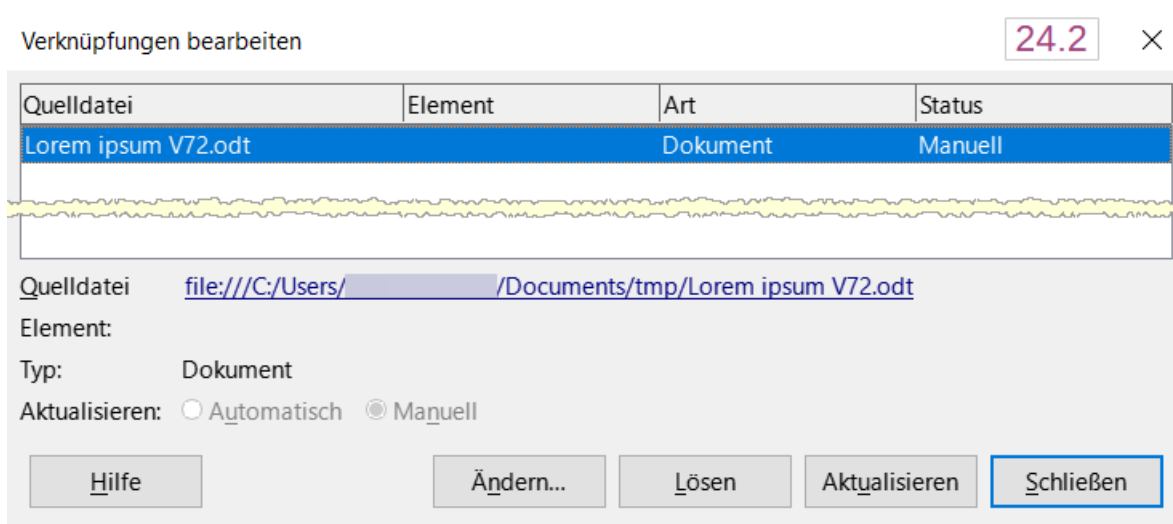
Verknüpfungen bearbeiten

24.2

×

| Quelldatei | Element | Art | Status |
|---|---|---|---|
| Lorem ipsum V72.odt | | Dokument | Manuell |

Quelldatei file:///C:/Users/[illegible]/Documents/tmp/Lorem ipsum V72.odt

Element:

Typ: Dokument

Aktualisieren: Automatisch Manuell

Hilfe

Ändern...

Lösen

Aktualisieren

Schließen